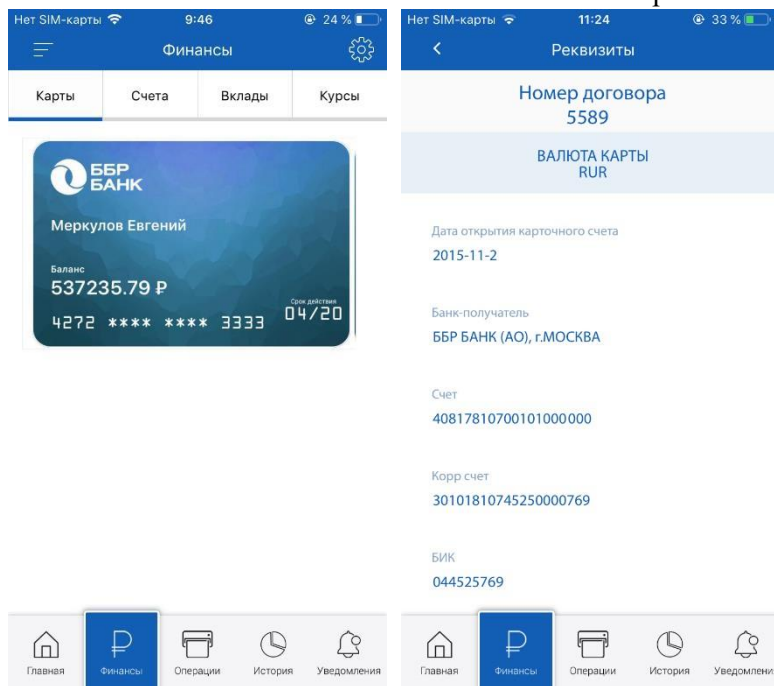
Нет SIM-карты 9:46 24 %

Финансы

Карты Счета Вклады Курсы

ББР БАНК

Меркулов Евгений

Баланс
537235.79 ₽

Срок действия
04/20

4272 **** **** 3333

Главная Финансы Операции История Уведомления

Нет SIM-карты 11:24 33 %

Реквизиты

Номер договора
5589

ВАЛЮТА КАРТЫ
RUR

Дата открытия карточного счета
2015-11-2

Банк-получатель
ББР БАНК (АО), г.МОСКВА

Счет
40817810700101000000

Корр счет
30101810745250000769

БИК
044525769

Главная Финансы Операции История Уведомлени